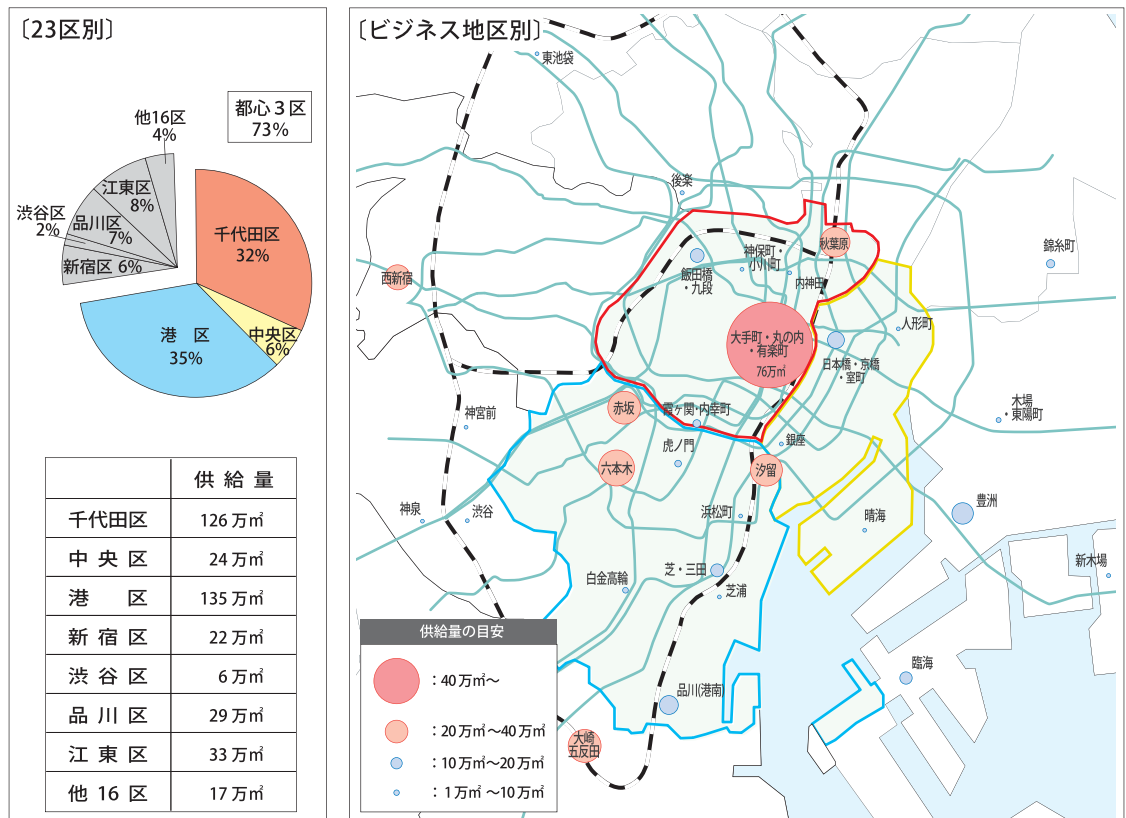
〔23区別〕

都心３区
73%

他16区
4%

江東区
8%

品川区
7%

渋谷区
2%

新宿区 6%

千代田区
32%

中央区
6%

港　区
35%

|  | 供 給 量 |
|---|---|
| 千代田区 | 126 万㎡ |
| 中 央 区 | 24 万㎡ |
| 港　　区 | 135 万㎡ |
| 新 宿 区 | 22 万㎡ |
| 渋 谷 区 | 6 万㎡ |
| 品 川 区 | 29 万㎡ |
| 江 東 区 | 33 万㎡ |
| 他 16 区 | 17 万㎡ |

〔ビジネス地区別〕

東池袋

後楽

秋葉原

神保町・小川町

飯田橋・九段

錦糸町

西新宿

内神田

人形町

大手町・丸の内・有楽町
76万㎡

日本橋・京橋・室町

木場・東陽町

神宮前

赤坂

霞ヶ関・内幸町

虎ノ門

銀座

六本木

汐留

豊洲

神泉

渋谷

浜松町

晴海

新木場

白金高輪

芝・三田

芝浦

供給量の目安

：40万㎡～

：20万㎡～40万㎡

：10万㎡～20万㎡

：１万㎡～10万㎡

臨海

品川港南

大崎
五反田